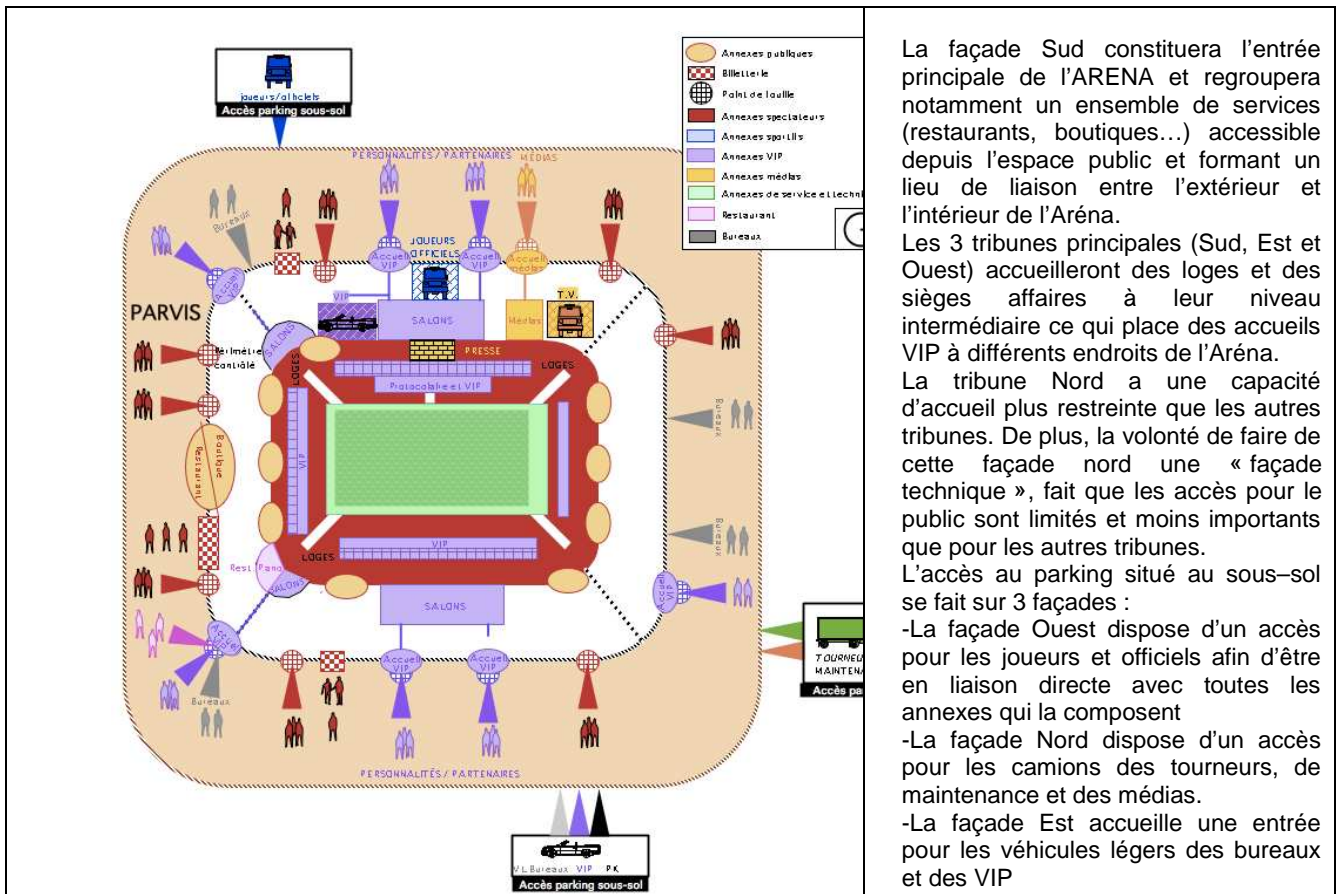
joueurs/officiels
Accès parking sous-sol

Annexes publiques
Billetterie
Point de fouille
Annexes spectateurs
Annexes sportifs
Annexes VIP
Annexes médias
Annexes de service et techni
Restaurant
Bureaux

PERSONNALITÉS / PARTENAIRES
MÉDIAS
Bureaux
Accueil VIP
JOUEURS OFFICIELS
Accueil VIP
Accueil médias
VIP
SALONS
Médias
T.V.
PARVIS
SALONS
Périmètre contrôlé
LOGES
PRESSE
LOGES
Protocolaire et VIP
VIP
Bureaux
Boutique
Restaurant
Bureaux
LOGES
VIP
Rest. Pano
SALONS
SALONS
Accueil VIP
Accueil
Accueil VIP
Accueil VIP
Bureaux
TOURNEU MAINTENA
Accès pa
PERSONNALITÉS / PARTENAIRES
V.L Bureaux VIP PK
Accès parking sous-sol

La façade Sud constituera l'entrée principale de l'ARENA et regroupera notamment un ensemble de services (restaurants, boutiques…) accessible depuis l'espace public et formant un lieu de liaison entre l'extérieur et l'intérieur de l'Aréna.
Les 3 tribunes principales (Sud, Est et Ouest) accueilleront des loges et des sièges affaires à leur niveau intermédiaire ce qui place des accueils VIP à différents endroits de l'Aréna.
La tribune Nord a une capacité d'accueil plus restreinte que les autres tribunes. De plus, la volonté de faire de cette façade nord une « façade technique », fait que les accès pour le public sont limités et moins importants que pour les autres tribunes.
L'accès au parking situé au sous–sol se fait sur 3 façades :
-La façade Ouest dispose d'un accès pour les joueurs et officiels afin d'être en liaison directe avec toutes les annexes qui la composent
-La façade Nord dispose d'un accès pour les camions des tourneurs, de maintenance et des médias.
-La façade Est accueille une entrée pour les véhicules légers des bureaux et des VIP